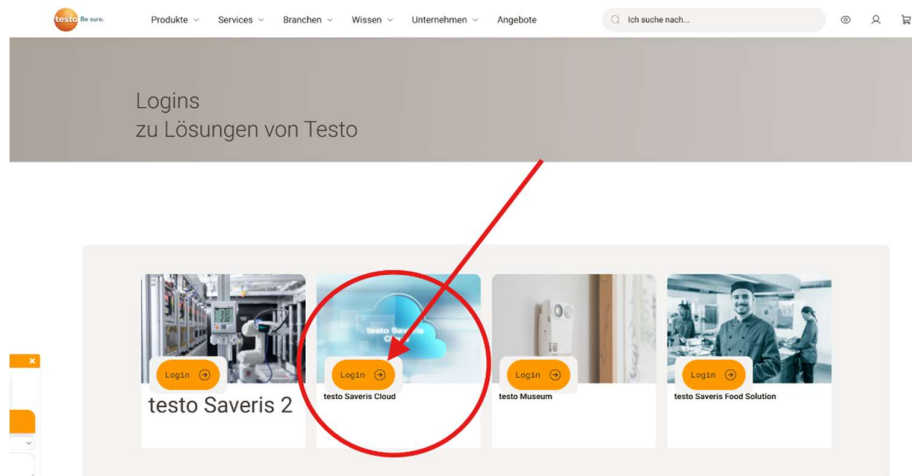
testo Be sure.

Produkte Services Branchen Wissen Unternehmen Angebote

Ich suche nach...

Logins
zu Lösungen von Testo

Login
testo Saveris 2

testo Saveris Cloud
Login
testo Saveris Cloud

Login
testo Museum

Login
testo Saveris Food Solution